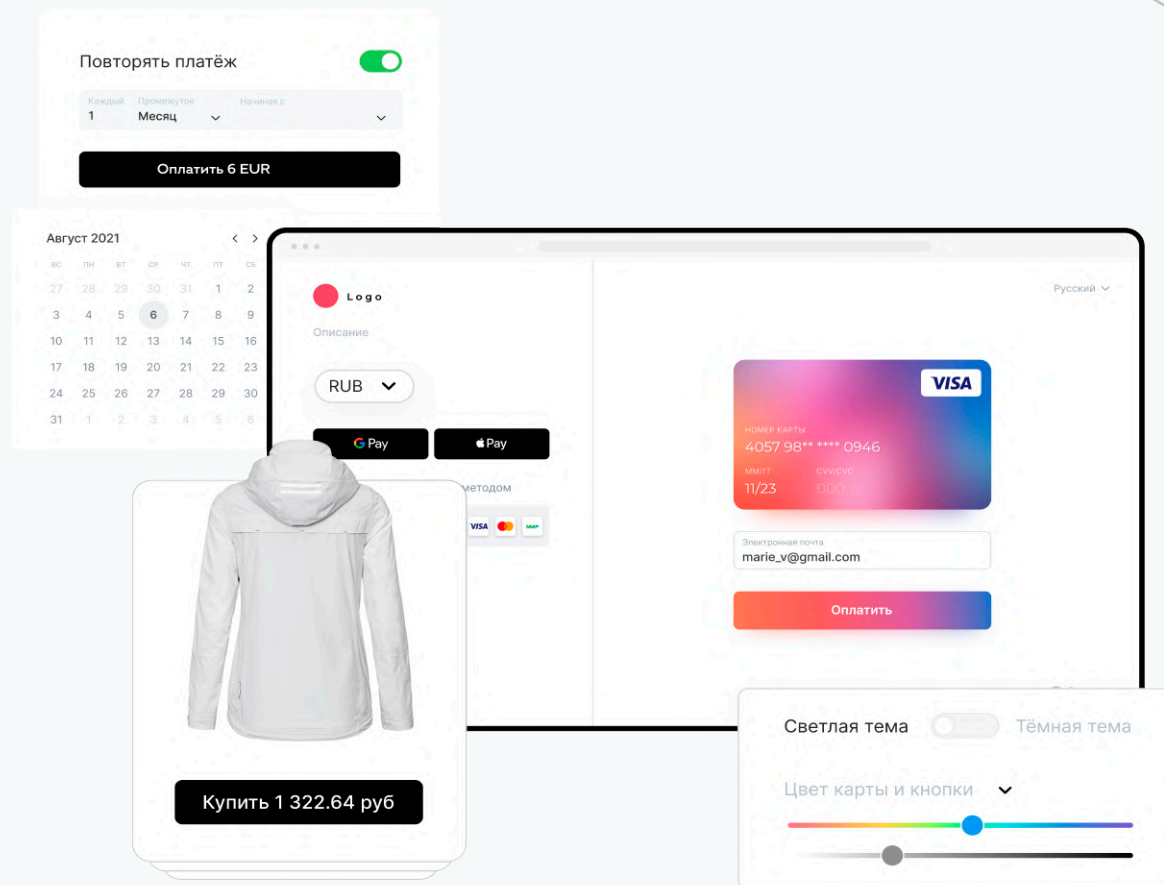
Повторять платёж

Каждый
1

Промежуток
Месяц

Начиная с

Оплатить 6 EUR

Август 2021

| ВС | ПН | ВТ | СР | ЧТ | ПТ | СБ |
|---|---|---|---|---|---|---|
| 27 | 28 | 29 | 30 | 31 | 1 | 2 |
| 3 | 4 | 5 | 6 | 7 | 8 | 9 |
| 10 | 11 | 12 | 13 | 14 | 15 | 16 |
| 17 | 18 | 19 | 20 | 21 | 22 | 23 |
| 24 | 25 | 26 | 27 | 28 | 29 | 30 |
| 31 | 1 | 2 | 3 | 4 | 5 | 6 |

Logo

Описание

RUB

G Pay

Pay

методом

VISA

МИР

Русский

VISA

НОМЕР КАРТЫ
4057 98** **** 0946

ММ/ГГ
11/23

CVV/CVC
000

Электронная почта
marie_v@gmail.com

Оплатить

Купить 1 322.64 руб

Светлая тема

Тёмная тема

Цвет карты и кнопки